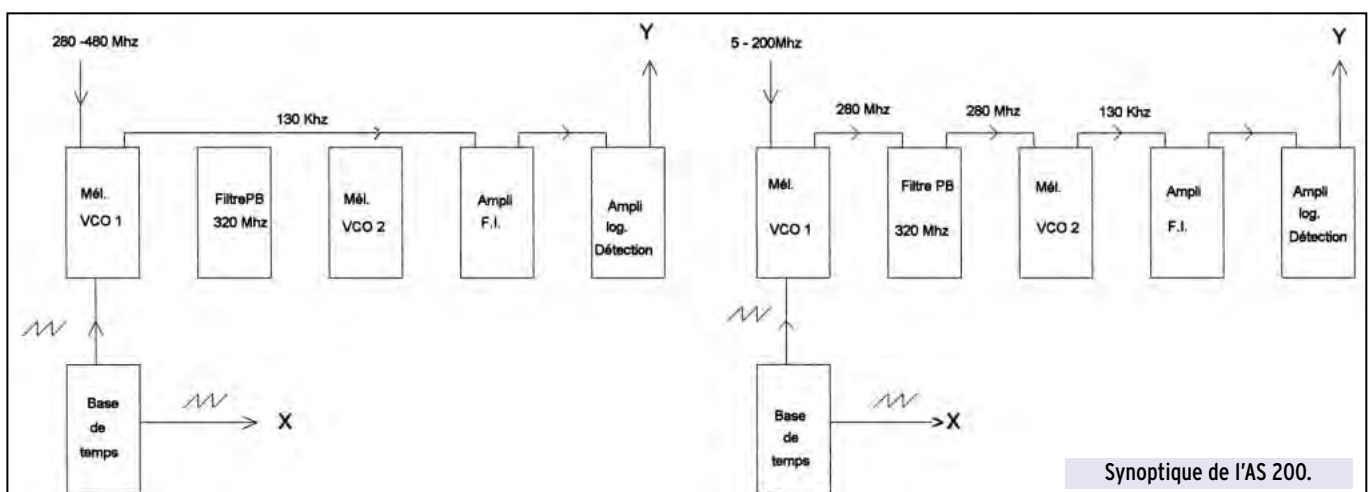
280 -480 Mhz

Y

130 Khz

Mél.
VCO 1

FiltrePB
320 Mhz

Mél.
VCO 2

Ampli
F.I.

Ampli
log.
Détection

Base
de
temps

X

5 - 200Mhz

Y

280 Mhz

280 Mhz

130 Khz

Mél.
VCO 1

Filtre PB
320 Mhz

Mél.
VCO 2

Ampli
F.I.

Ampli
log.
Détection

Base
de
temps

X

Synoptique de l'AS 200.